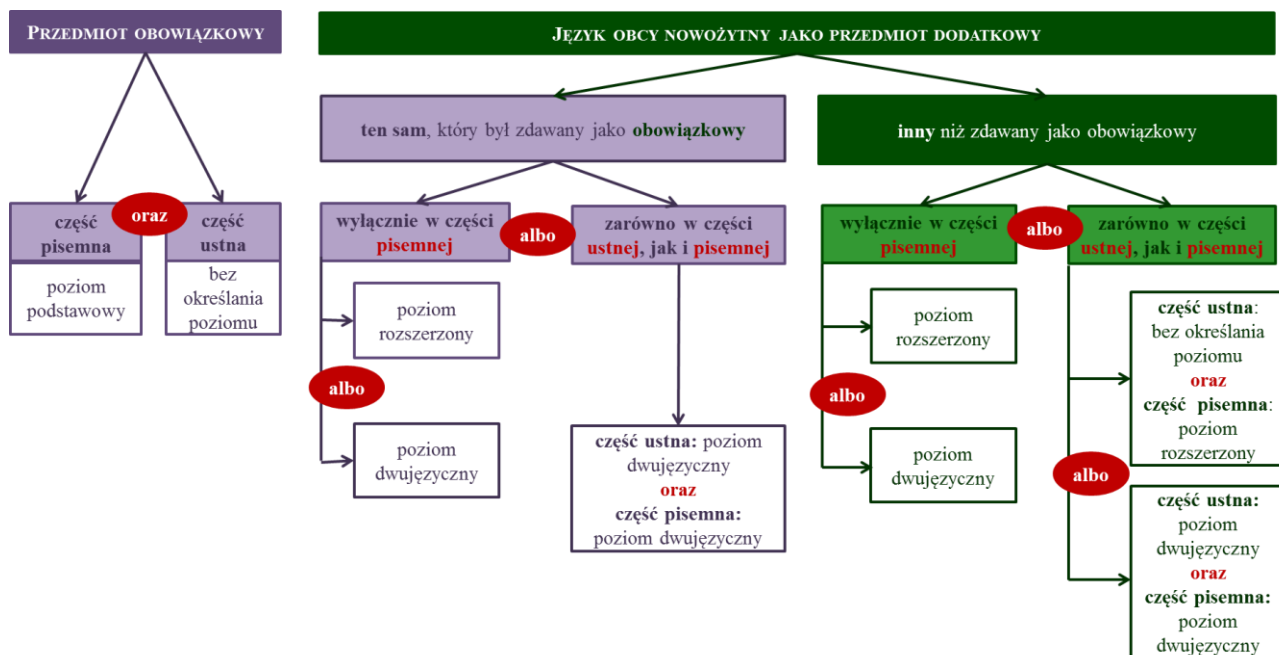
PRZEDMIOT OBOWIĄZKOWY

część pisemna

oraz

część ustna

poziom podstawowy

bez określania poziomu

JĘZYK OBCY NOWOŻYTNY JAKO PRZEDMIOT DODATKOWY

ten sam, który był zdawany jako obowiązkowy

wyłącznie w części pisemnej

albo

zarówno w części ustnej, jak i pisemnej

poziom rozszerzony

albo

poziom dwujęzyczny

część ustna: poziom dwujęzyczny oraz część pisemna: poziom dwujęzyczny

inny niż zdawany jako obowiązkowy

wyłącznie w części pisemnej

albo

zarówno w części ustnej, jak i pisemnej

poziom rozszerzony

albo

poziom dwujęzyczny

część ustna: bez określania poziomu oraz część pisemna: poziom rozszerzony

albo

część ustna: poziom dwujęzyczny oraz część pisemna: poziom dwujęzyczny